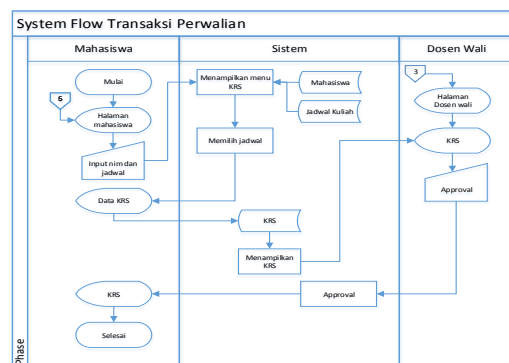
System Flow Transaksi Perwalian

Mahasiswa

Sistem

Dosen Wali

Mulai

6

Halaman mahasiswa

Input nim dan jadwal

Data KRS

Selesai

KRS

Menampilkan menu KRS

Mahasiswa

Jadwal Kuliah

Memilih jadwal

KRS

Menampilkan KRS

Approval

3

Halaman Dosen wali

KRS

Approval

Phase